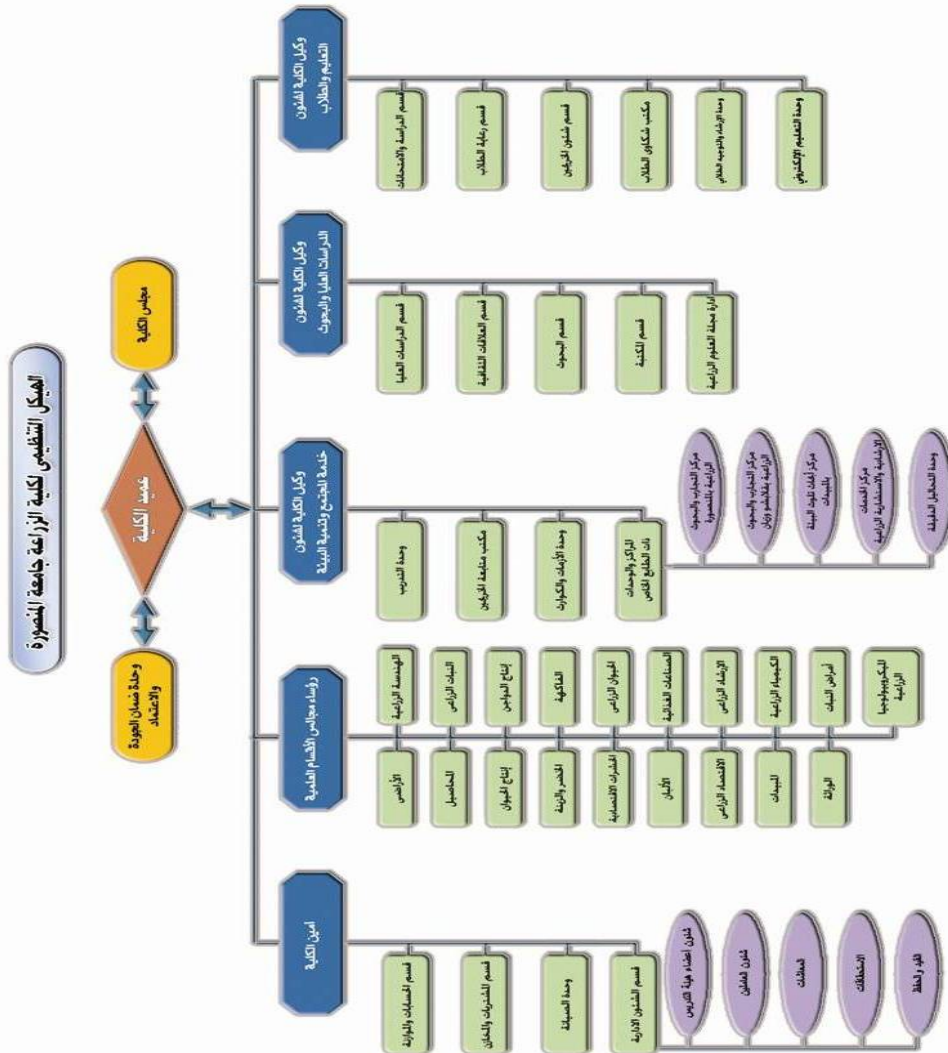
الهيكل التنظيمي لكلية الزراعة جامعة المنصورة

مجلس الكلية

عميد الكلية

وحدة ضمان الجودة والاعتماد

وكيل الكلية لشئون التعليم والطلاب

قسم الدراسة والامتحانات

قسم رعاية الطلاب

قسم شئون الخريجين

مكتب شكاوى الطلاب

وحدة الإرشاد والتوجيه الطلابي

وحدة التعليم الإلكتروني

وكيل الكلية لشئون الدراسات العليا والبحوث

قسم الدراسات العليا

قسم العلاقات الثقافية

قسم البحوث

قسم المكتبة

إدارة مجلة العلوم الزراعية

وكيل الكلية لشئون خدمة المجتمع وتنمية البيئة

وحدة التدريب

مكتب متابعة الخريجين

وحدة الأزمات والكوارث

المراكز والوحدات ذات الطابع الخاص

مركز التجارب والبحوث الزراعية بالمنصورة

مركز التجارب والبحوث الزراعية بقلابشو وزيان

مركز أبحاث تلوث البيئة بالمبيدات

مركز الخدمات الإرشادية والاستشارية الزراعية

وحدة التحاليل الدقيقة

رؤساء مجالس الأقسام العلمية

الهندسة الزراعية

النبات الزراعي

إنتاج الدواجن

الفاكهة

الحيوان الزراعي

الصناعات الغذائية

الإرشاد الزراعي

الكيمياء الزراعية

أمراض النبات

الميكروبيولوجيا الزراعية

الأراضي

المحاصيل

إنتاج الحيوان

الخضر والزينة

الحشرات الاقتصادية

الألبان

الاقتصاد الزراعي

المبيدات

الوراثة

أمين الكلية

قسم الحسابات والموازنة

قسم المشتريات والمخازن

وحدة الصيانة

قسم الشئون الإدارية

شئون أعضاء هيئة التدريس

شئون العاملين

المعاشات

الاستحقاقات

القيد والحفظ